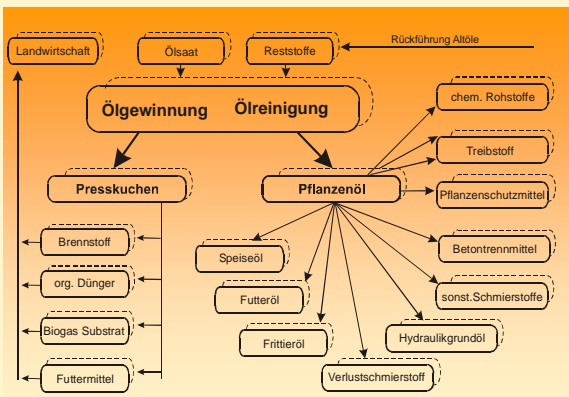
Landwirtschaft

Ölsaat

Reststoffe

Rückführung Altöle

Ölgewinnung Ölreinigung

chem. Rohstoffe

Treibstoff

Presskuchen

Pflanzenöl

Pflanzenschutzmittel

Brennstoff

Speiseöl

Betontrennmittel

org. Dünger

Futteröl

sonst.Schmierstoffe

Biogas Substrat

Frittieröl

Hydraulikgrundöl

Futtermittel

Verlustschmierstoff